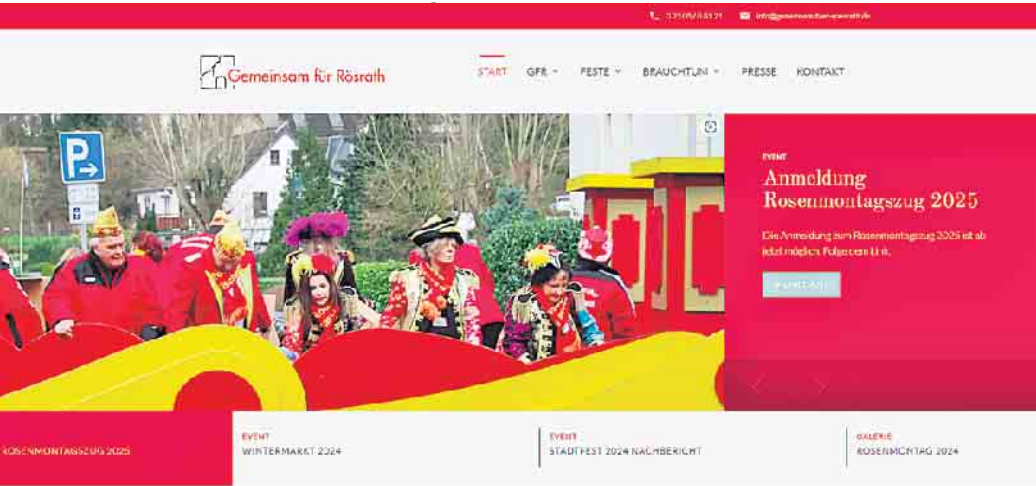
02205/84121 info@gemeinsam-fuer-roesrath.de

Gemeinsam für Rösrath

START GFR FESTE BRAUCHTUM PRESSE KONTAKT

P

EVENT

Anmeldung Rosenmontagszug 2025

Die Anmeldung zum Rosenmontagszug 2025 ist ab jetzt möglich. Folge dem Link.

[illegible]

ROSENMONTAGSZUG 2025

EVENT
WINTERMARKT 2024

EVENT
STADTFEST 2024 NACHBERICHT

GALERIE
ROSENMONTAG 2024